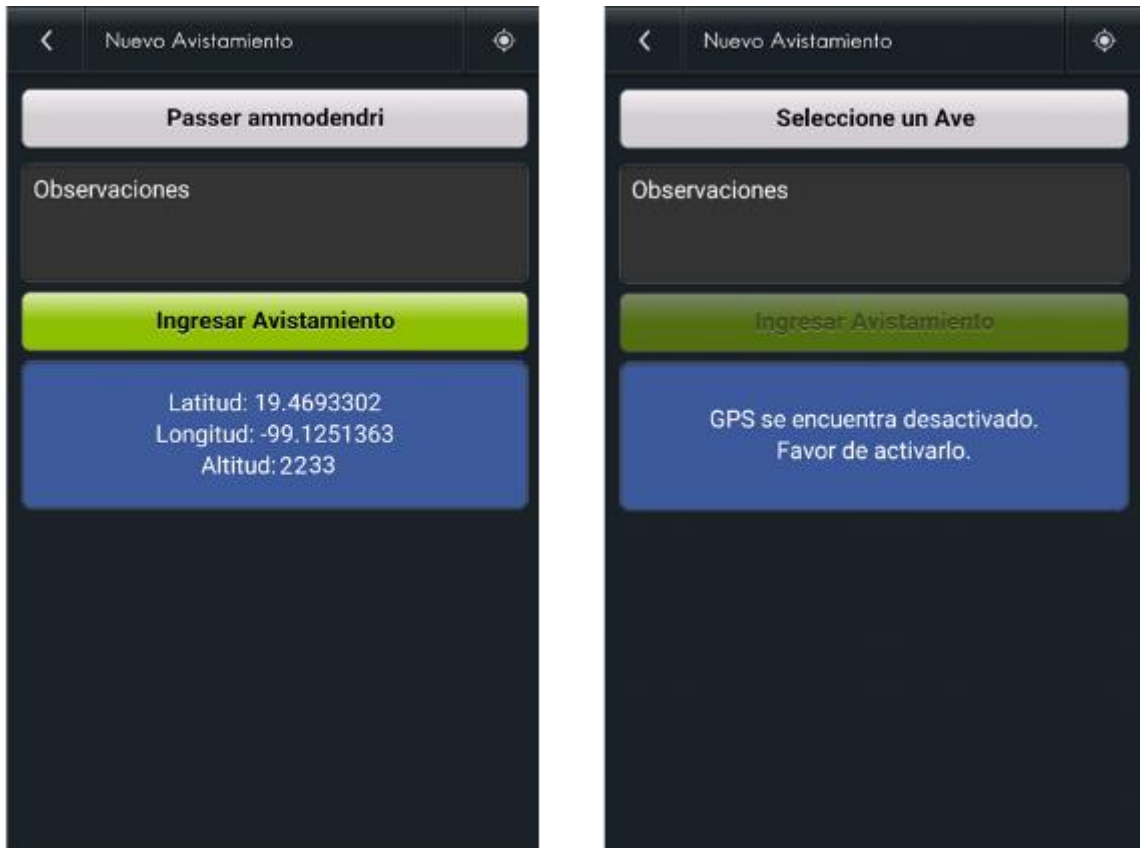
Nuevo Avistamiento

Passer ammodendri

Observaciones

Ingresar Avistamiento

Latitud: 19.4693302
Longitud: -99.1251363
Altitud: 2233

Nuevo Avistamiento

Seleccione un Ave

Observaciones

Ingresar Avistamiento

GPS se encuentra desactivado.
Favor de activarlo.